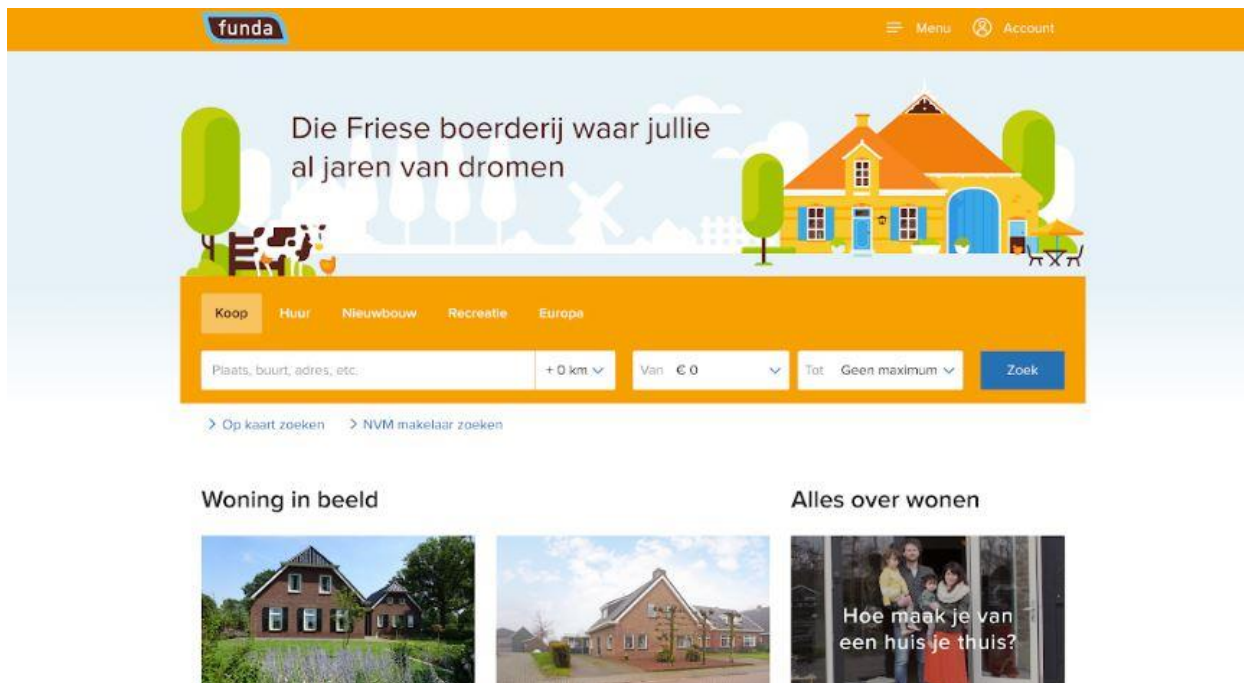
funda

Menu Account

Die Friese boerderij waar jullie al jaren van dromen

Koop Huur Nieuwbouw Recreatie Europa

Plaats, buurt, adres, etc. + 0 km Van € 0 Tot Geen maximum Zoek

> Op kaart zoeken > NVM makelaar zoeken

Woning in beeld

Alles over wonen

Hoe maak je van een huis je thuis?